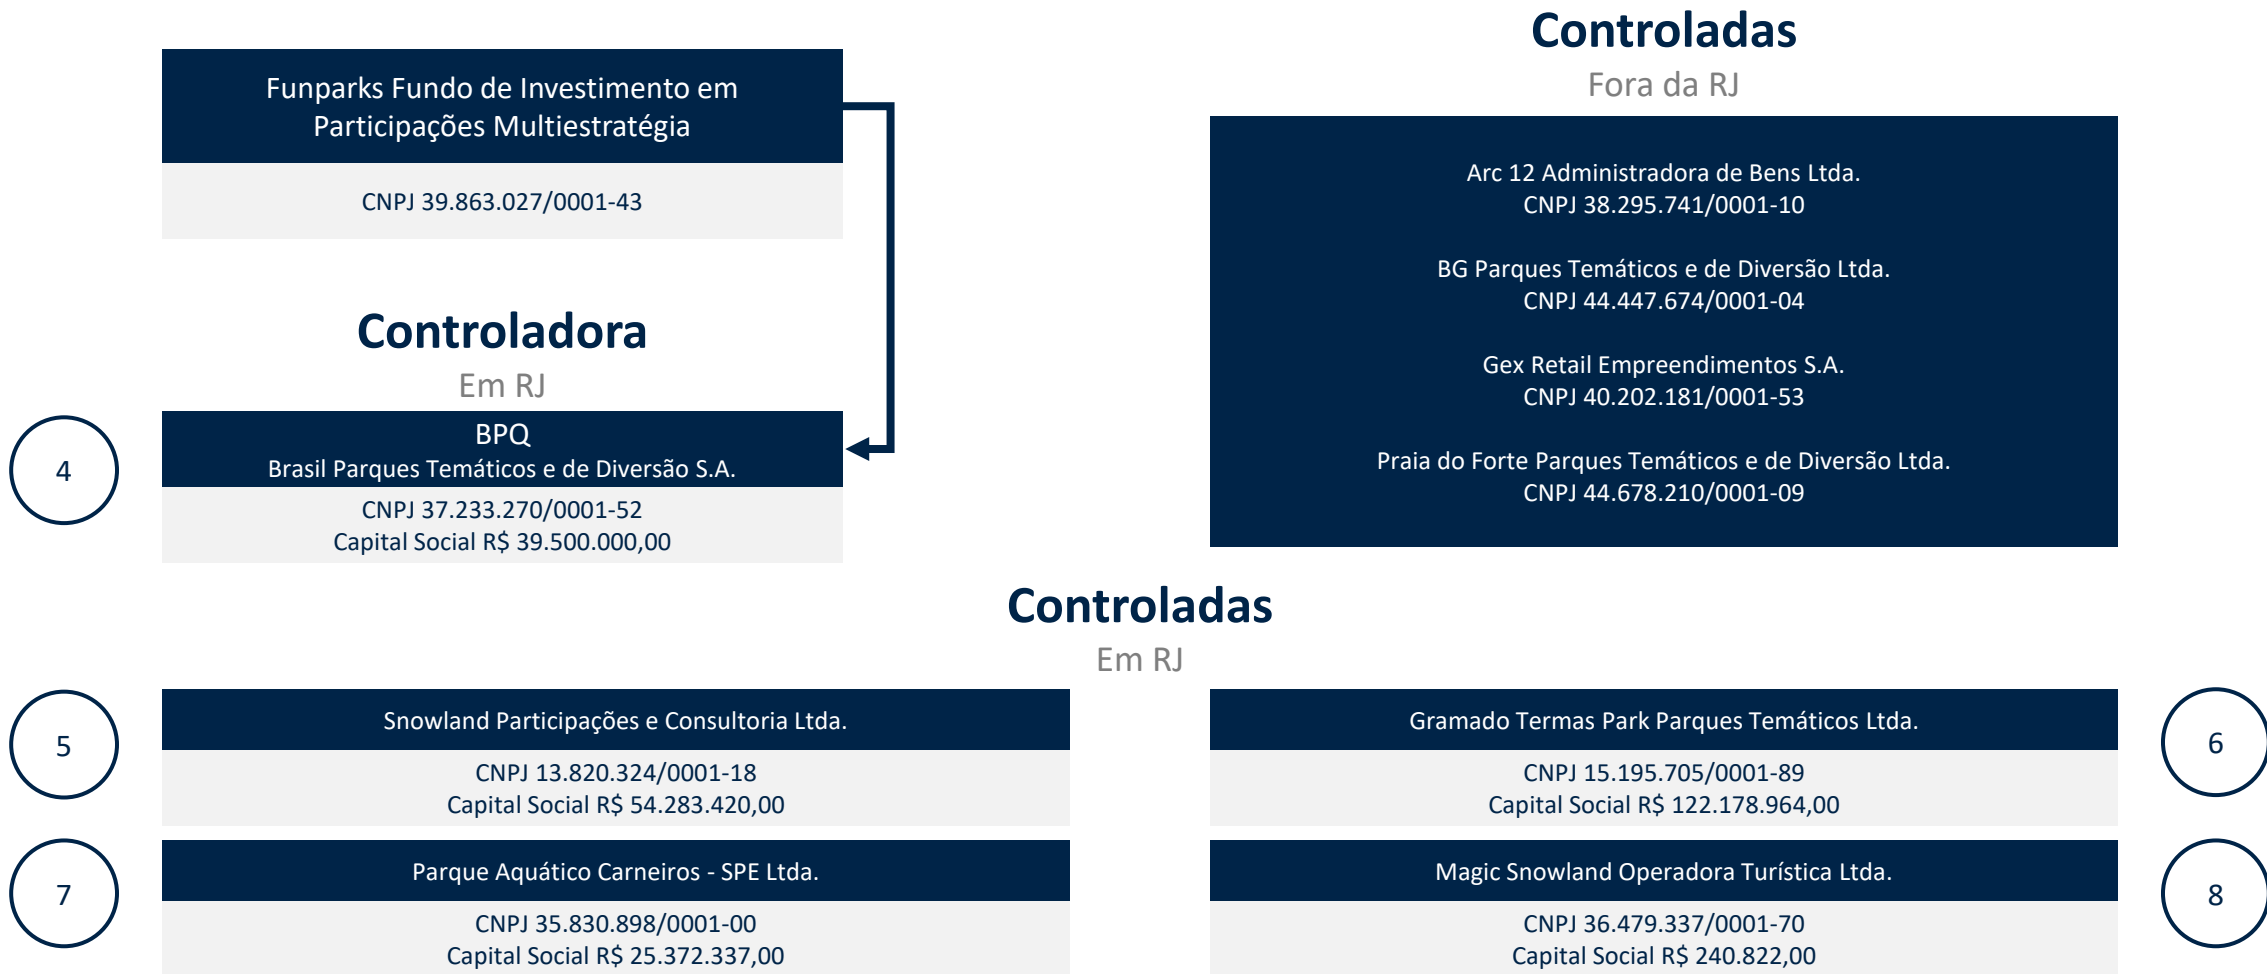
Funparks Fundo de Investimento em Participações Multiestratégia

CNPJ 39.863.027/0001-43

Controladora

Em RJ

4

BPQ
Brasil Parques Temáticos e de Diversão S.A.

CNPJ 37.233.270/0001-52
Capital Social R$ 39.500.000,00

Controladas

Fora da RJ

Arc 12 Administradora de Bens Ltda.
CNPJ 38.295.741/0001-10

BG Parques Temáticos e de Diversão Ltda.
CNPJ 44.447.674/0001-04

Gex Retail Empreendimentos S.A.
CNPJ 40.202.181/0001-53

Praia do Forte Parques Temáticos e de Diversão Ltda.
CNPJ 44.678.210/0001-09

Controladas

Em RJ

5

Snowland Participações e Consultoria Ltda.

CNPJ 13.820.324/0001-18
Capital Social R$ 54.283.420,00

Gramado Termas Park Parques Temáticos Ltda.

CNPJ 15.195.705/0001-89
Capital Social R$ 122.178.964,00

6

7

Parque Aquático Carneiros - SPE Ltda.

CNPJ 35.830.898/0001-00
Capital Social R$ 25.372.337,00

Magic Snowland Operadora Turística Ltda.

CNPJ 36.479.337/0001-70
Capital Social R$ 240.822,00

8